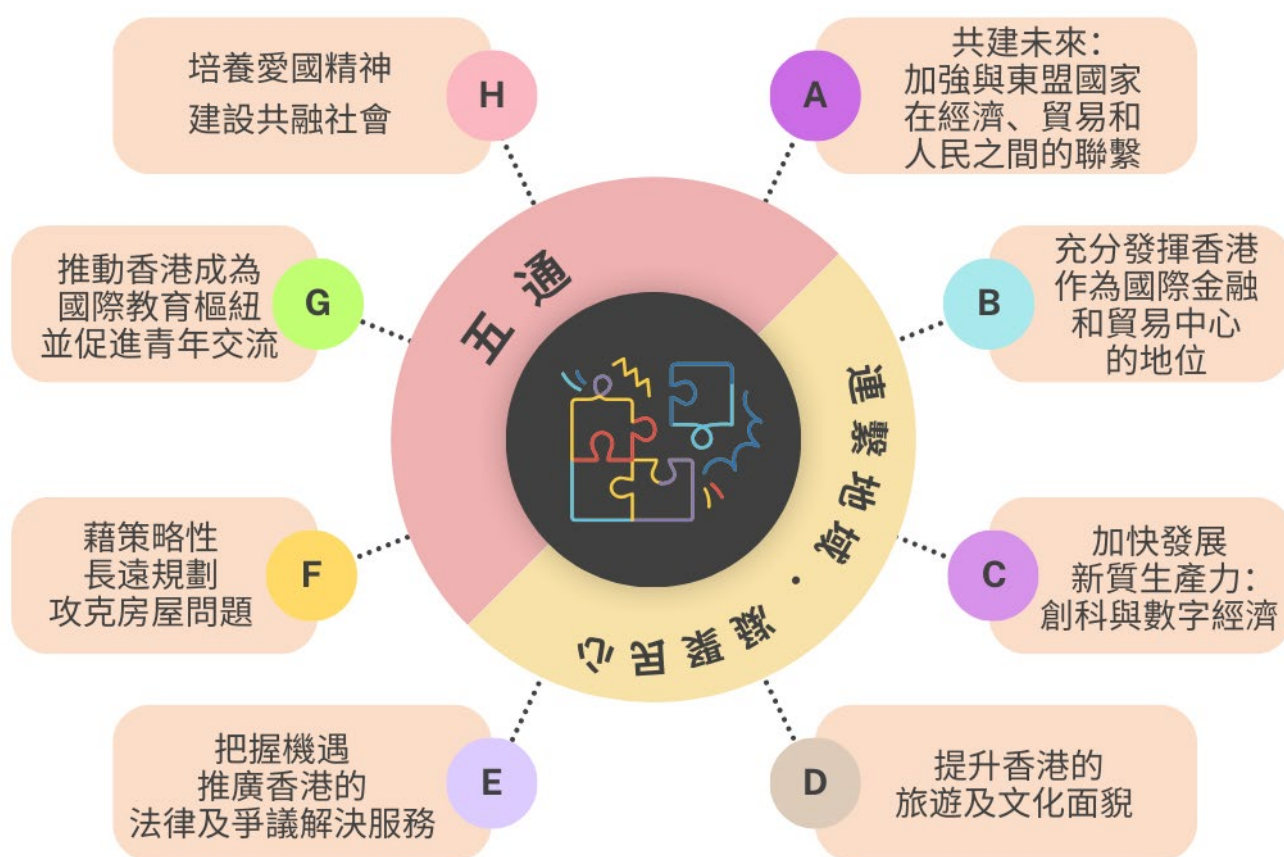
H
培養愛國精神
建設共融社會

A
共建未來：
加強與東盟國家
在經濟、貿易和
人民之間的聯繫

G
推動香港成為
國際教育樞紐
並促進青年交流

五通

連繫地域．凝聚民心

B
充分發揮香港
作為國際金融
和貿易中心
的地位

F
藉策略性
長遠規劃
攻克房屋問題

C
加快發展
新質生產力：
創科與數字經濟

E
把握機遇
推廣香港的
法律及爭議解決服務

D
提升香港的
旅遊及文化面貌